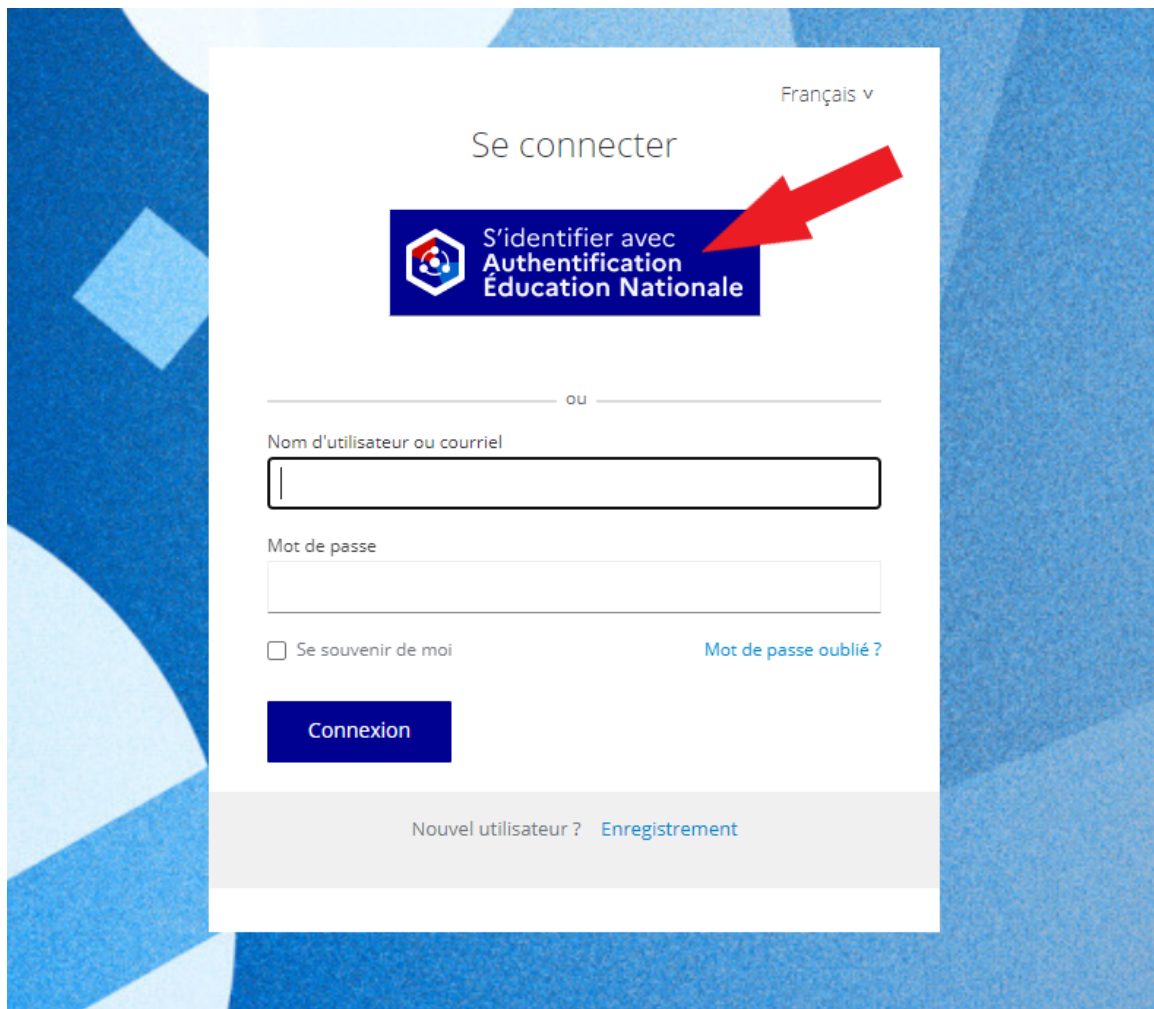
Français v

Se connecter

S'identifier avec
Authentification
Éducation Nationale

ou

Nom d'utilisateur ou courriel

Mot de passe

Se souvenir de moi

Mot de passe oublié ?

Connexion

Nouvel utilisateur ? Enregistrement